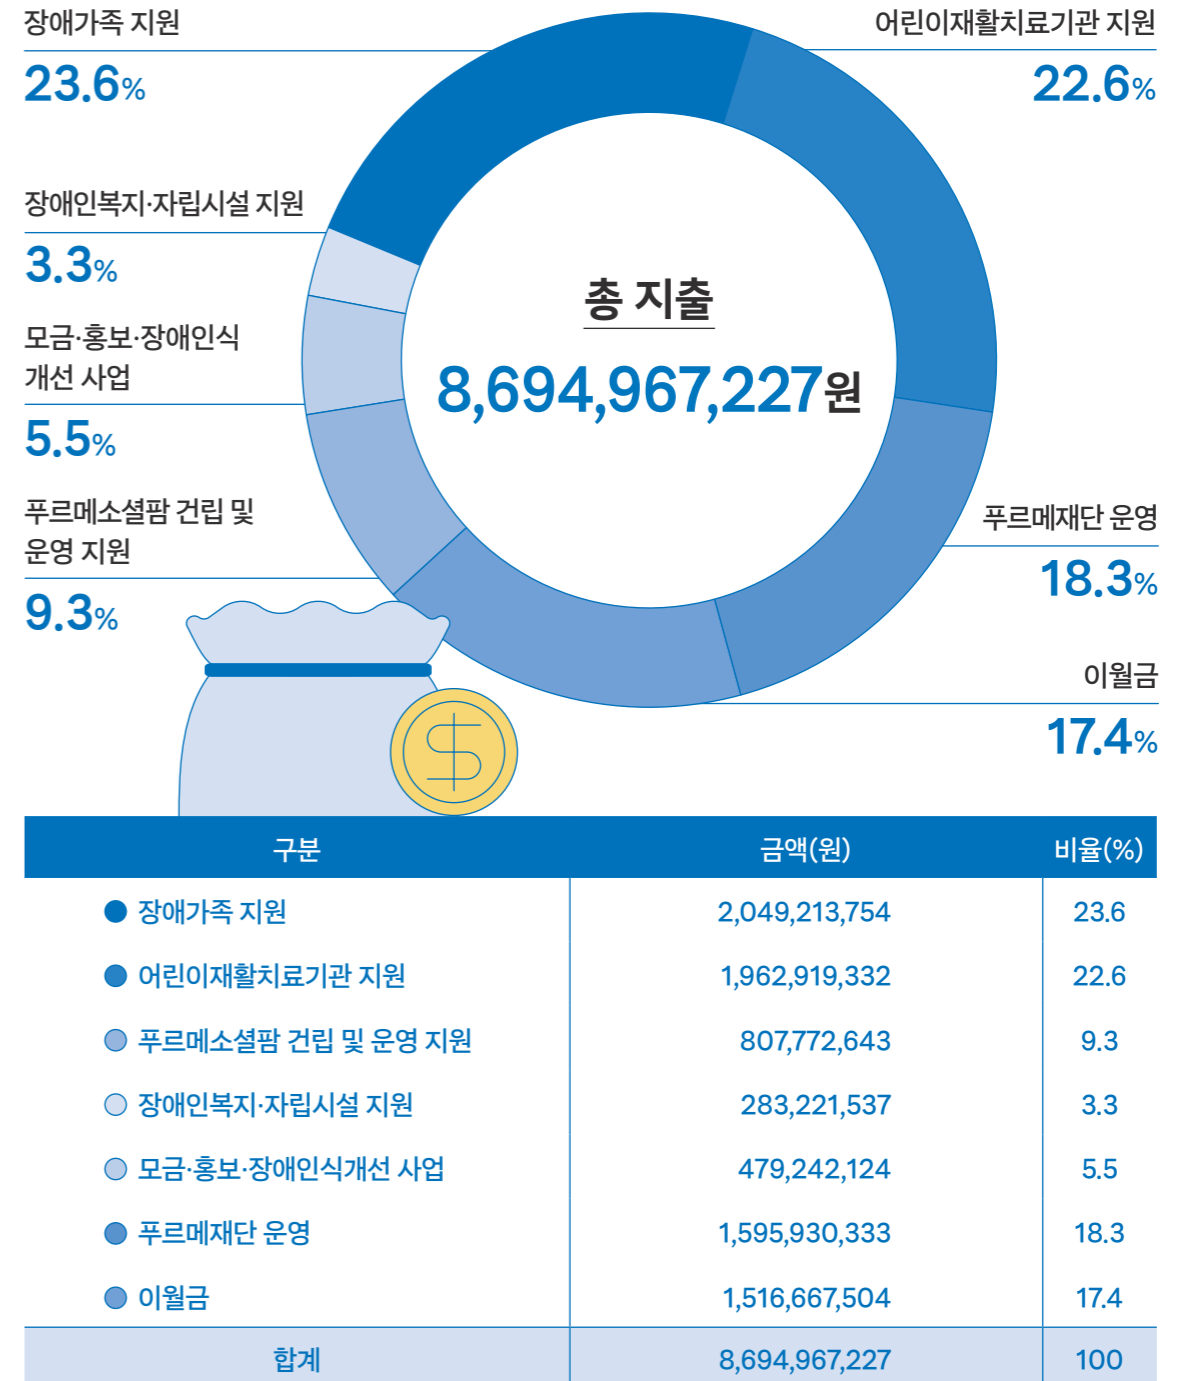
장애가족 지원
23.6%

어린이재활치료기관 지원
22.6%

장애인복지·자립시설 지원
3.3%

모금·홍보·장애인식 개선 사업
5.5%

푸르메소셜팜 건립 및 운영 지원
9.3%

총 지출
8,694,967,227원

푸르메재단 운영
18.3%

이월금
17.4%

| 구분 | 금액(원) | 비율(%) |
|---|---|---|
| 장애가족 지원 | 2,049,213,754 | 23.6 |
| 어린이재활치료기관 지원 | 1,962,919,332 | 22.6 |
| 푸르메소셜팜 건립 및 운영 지원 | 807,772,643 | 9.3 |
| 장애인복지·자립시설 지원 | 283,221,537 | 3.3 |
| 모금·홍보·장애인식개선 사업 | 479,242,124 | 5.5 |
| 푸르메재단 운영 | 1,595,930,333 | 18.3 |
| 이월금 | 1,516,667,504 | 17.4 |
| 합계 | 8,694,967,227 | 100 |